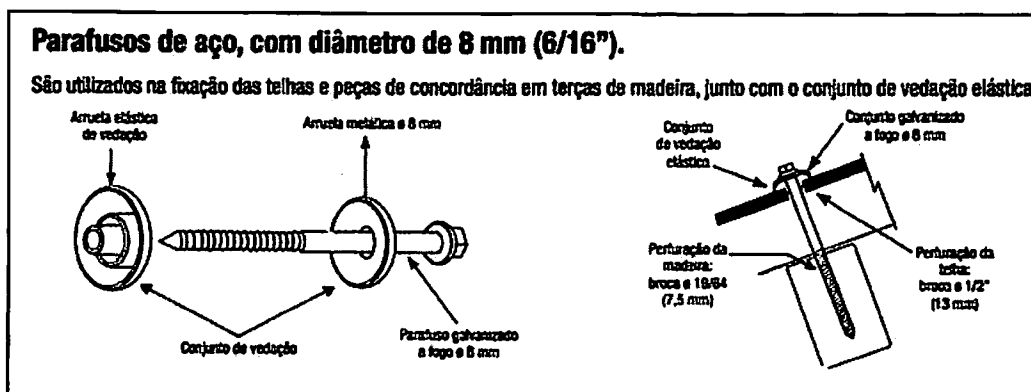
Parafusos de aço, com diâmetro de 8 mm (6/16").

São utilizados na fixação das telhas e peças de concordância em terças de madeira, junto com o conjunto de vedação elástica

Arruela elástica de vedação

Arruela metálica ø 8 mm

Conjunto de vedação

Parafuso galvanizado a fogo ø 8 mm

Conjunto de vedação elástica

Conjunto galvanizado a fogo ø 8 mm

Perfuração da madeira: broca ø 19/64 (7,5 mm)

Perfuração da telha: broca ø 1/2" (13 mm)